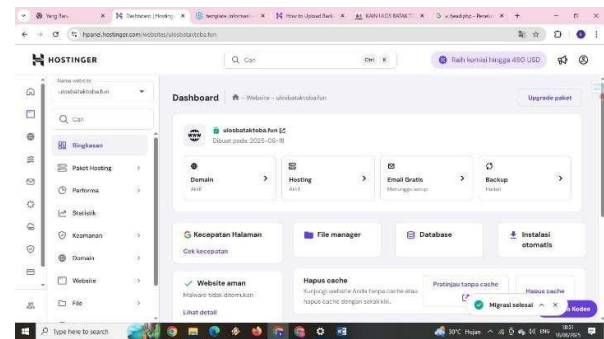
Yang Baru | Dashboard | Hosting | template informasi | How to Upload Back | KAIN ULOS BATAK | a_head.php - Penelu

hpanel.hostinger.com/websites/ulosbataktoba.fun

HOSTINGER

Q Cari

Ctrl K

Raih komisi hingga 450 USD

Nama website
ulosbataktoba.fun

Q Cari

Ringkasan

Paket Hosting

Performa

Statistik

Keamanan

Domain

Website

File

Dashboard

Website – ulosbataktoba.fun

Upgrade paket

ulosbataktoba.fun
Dibuat pada: 2025-05-18

Domain
Aktif

Hosting
Aktif

Email Gratis
Menunggu setup

Backup
Harian

Kecepatan Halaman
Cek kecepatan

File manager

Database

Instalasi otomatis

Website aman
Malware tidak ditemukan
Lihat detail

Hapus cache
Kunjungi website Anda tanpa cache atau hapus cache dengan sekali klik.

Pratinjau tanpa cache

Hapus cache

Migrasi selesai

Kodee

Type here to search

30°C Hujan

ENG

18:51
15/06/2025